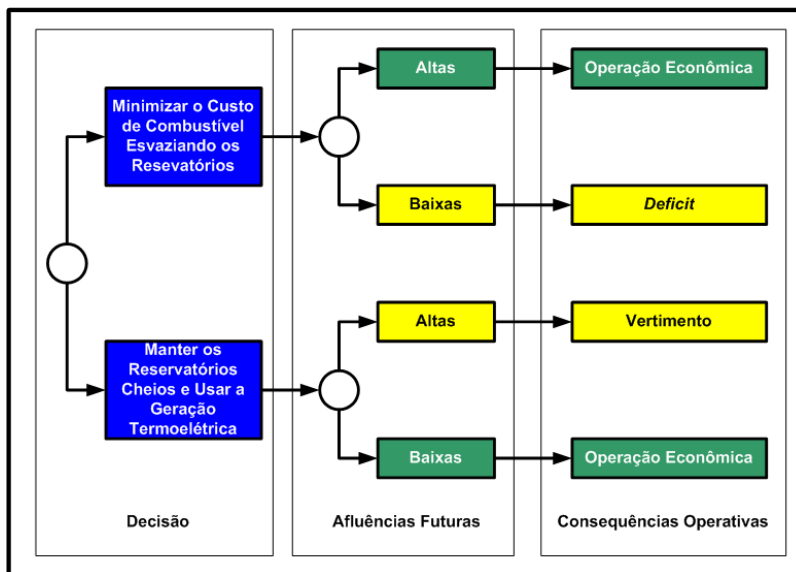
Minimizar o Custo de Combustível Esvaziando os Resevatórios

Manter os Reservatórios Cheios e Usar a Geração Termoelétrica

Altas

Baixas

Altas

Baixas

Operação Econômica

*Deficit*

Vertimento

Operação Econômica

Decisão

Afluências Futuras

Consequências Operativas